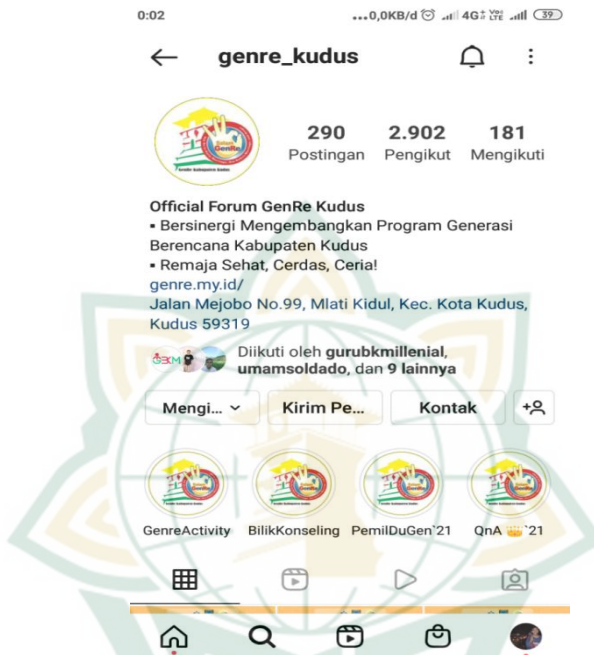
0:02 ...0,0KB/d 4G Vo LTE 39

genre_kudus

290 Postingan
2.902 Pengikut
181 Mengikuti

Official Forum GenRe Kudus
▪ Bersinergi Mengembangkan Program Generasi Berencana Kabupaten Kudus
▪ Remaja Sehat, Cerdas, Ceria!
genre.my.id/
Jalan Mejobo No.99, Mlati Kidul, Kec. Kota Kudus, Kudus 59319

Diikuti oleh gurubkmillenial, umamsoldado, dan 9 lainnya

Mengi...
Kirim Pe...
Kontak

GenreActivity
BilikKonseling
PemilDuGen`21
QnA 👑`21